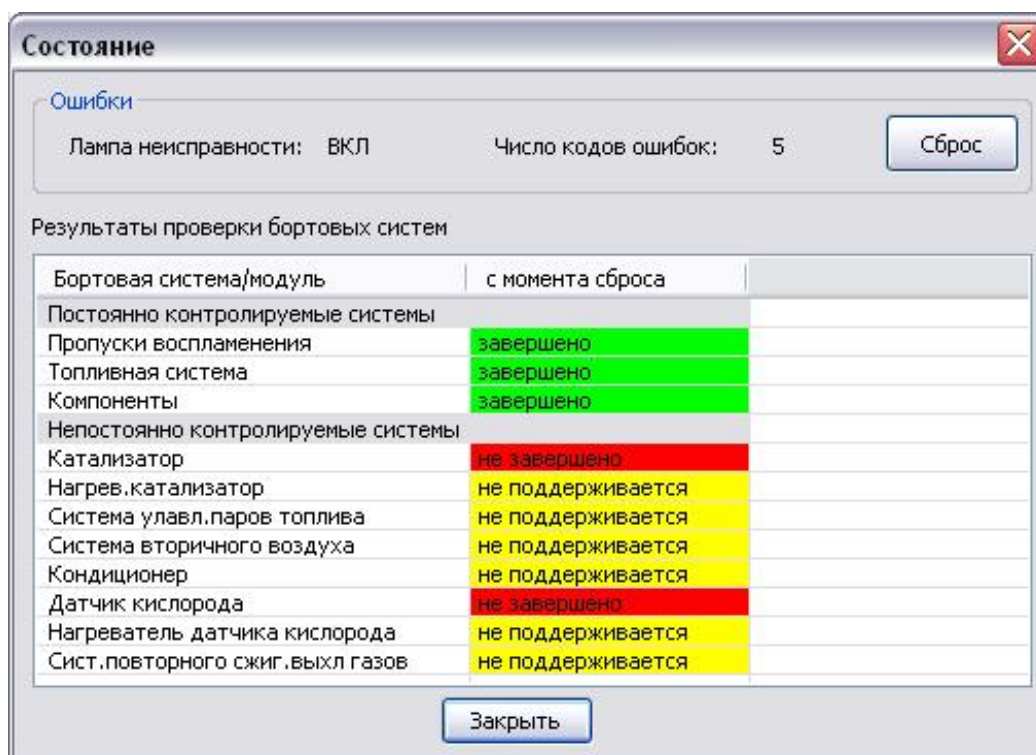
Состояние

Ошибки

Лампа неисправности: ВКЛ

Число кодов ошибок: 5

Сброс

Результаты проверки бортовых систем

| Бортовая система/модуль | с момента сброса |
|---|---|
| Постоянно контролируемые системы | |
| Пропуски воспламенения | завершено |
| Топливная система | завершено |
| Компоненты | завершено |
| Непостоянно контролируемые системы | |
| Катализатор | не завершено |
| Нагрев.катализатор | не поддерживается |
| Система улавл.паров топлива | не поддерживается |
| Система вторичного воздуха | не поддерживается |
| Кондиционер | не поддерживается |
| Датчик кислорода | не завершено |
| Нагреватель датчика кислорода | не поддерживается |
| Сист.повторного сжиг.выхл газов | не поддерживается |

Закрыть